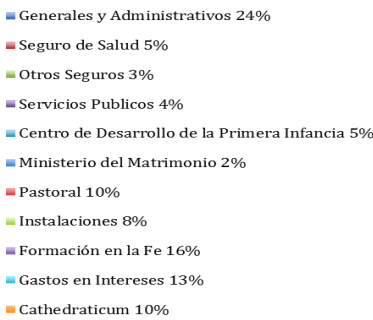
Generales y Administrativos 24%

Seguro de Salud 5%

Otros Seguros 3%

Servicios Publicos 4%

Centro de Desarrollo de la Primera Infancia 5%

Ministerio del Matrimonio 2%

Pastoral 10%

Instalaciones 8%

Formación en la Fe 16%

Gastos en Intereses 13%

Cathedraticum 10%